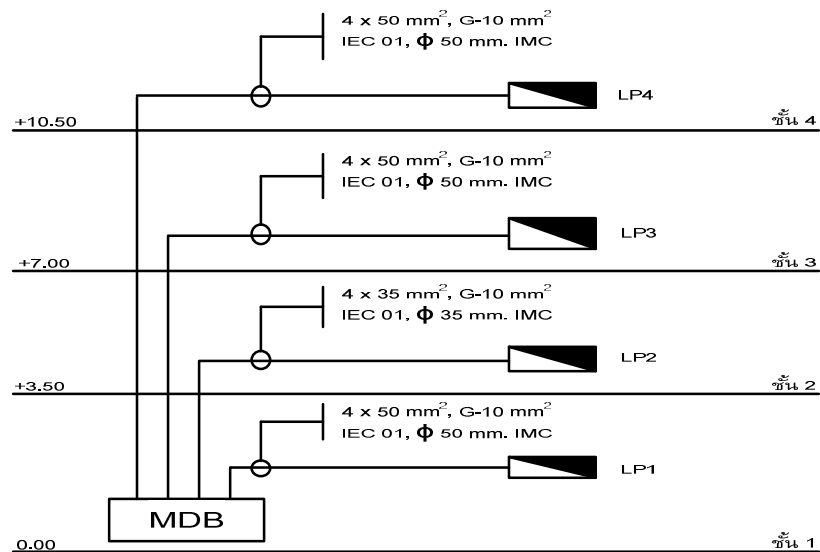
4 x 50 mm$^2$, G-10 mm$^2$
IEC 01, $\phi$ 50 mm. IMC

LP4

+10.50

ชั้น 4

4 x 50 mm$^2$, G-10 mm$^2$
IEC 01, $\phi$ 50 mm. IMC

LP3

+7.00

ชั้น 3

4 x 35 mm$^2$, G-10 mm$^2$
IEC 01, $\phi$ 35 mm. IMC

LP2

+3.50

ชั้น 2

4 x 50 mm$^2$, G-10 mm$^2$
IEC 01, $\phi$ 50 mm. IMC

LP1

MDB

0.00

ชั้น 1